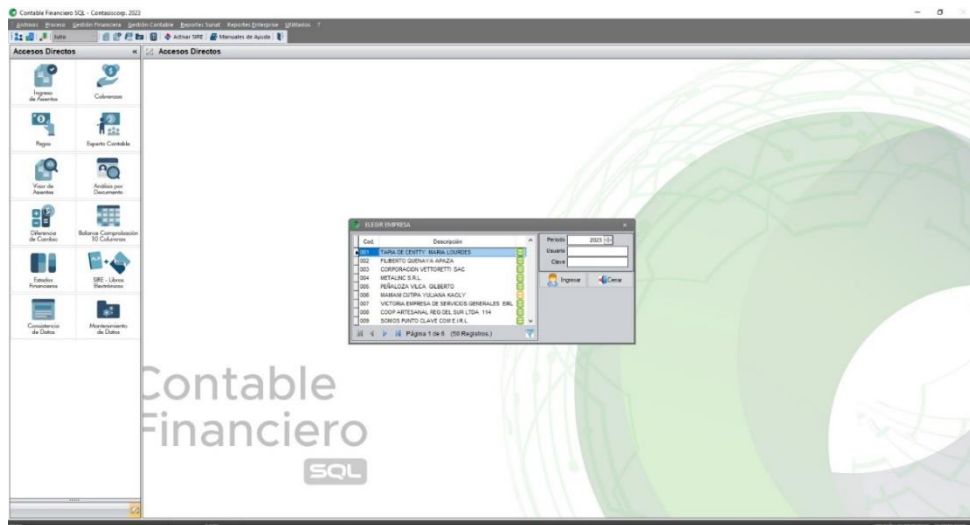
Contable Financiero SQL - Contasiscorp, 2023

Archivos Proceso Gestión Financiera Gestión Contable Reportes Sunat Reportes Enterprise Utilitarios ?

Julio

Activar SIRE Manuales de Ayuda

Accesos Directos

Accesos Directos

Ingreso de Asientos

Cobranzas

Pagos

Experto Contable

Visor de Asientos

Análisis por Documento

Diferencia de Cambio

Balance Comprobación 10 Columnas

Estados Financieros

SIRE - Libros Electrónicos

Consistencia de Datos

Mantenimiento de Datos

ELEGIR EMPRESA

| Cod. | Descripción |
|---|---|
| 001 | TAPIA DE CENTTY MARIA LOURDES |
| 002 | FILIBERTO QUENAYA APAZA |
| 003 | CORPORACION VETTORETTI SAC |
| 004 | METALINC S.R.L. |
| 005 | PEÑALOZA VILCA GILBERTO |
| 006 | MAMANI CUTIPA YULIANA KAIOLY |
| 007 | VICTORIA EMPRESA DE SERVICIOS GENERALES EIRL |
| 008 | COOP ARTESANAL RED DEL SUR LTDA 114 |
| 009 | SOMOS PUNTO CLAVE CONFE.I.R.L. |

Página 1 de 6 (50 Registros.)

Periodo 2023

Usuario

Clave

Ingresar

Cerrar

Contable Financiero

SQL